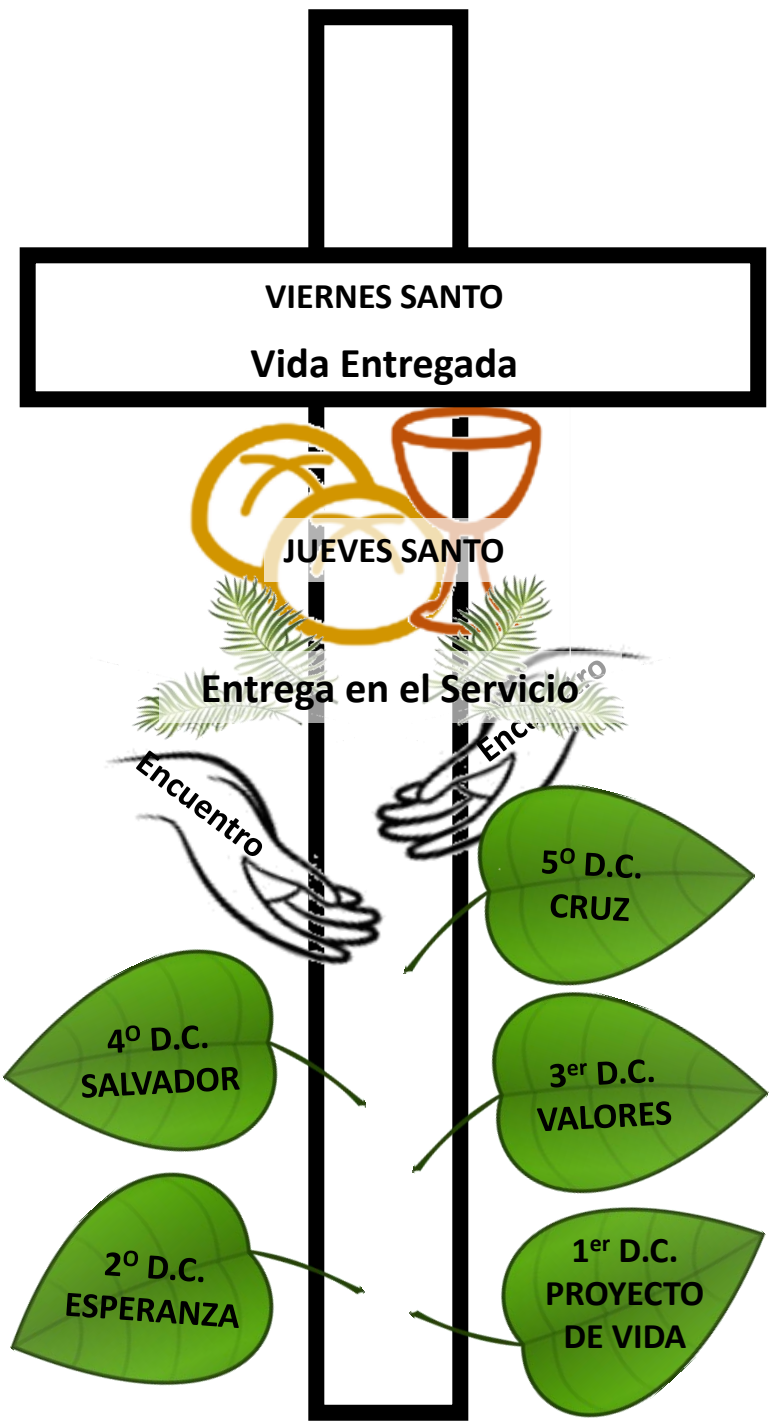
VIERNES SANTO

Vida Entregada

JUEVES SANTO

Entrega en el Servicio

Encuentro

Encuentro

$5^{O}$ D.C.
CRUZ

$4^{O}$ D.C.
SALVADOR

$3^{er}$ D.C.
VALORES

$2^{O}$ D.C.
ESPERANZA

$1^{er}$ D.C.
PROYECTO DE VIDA